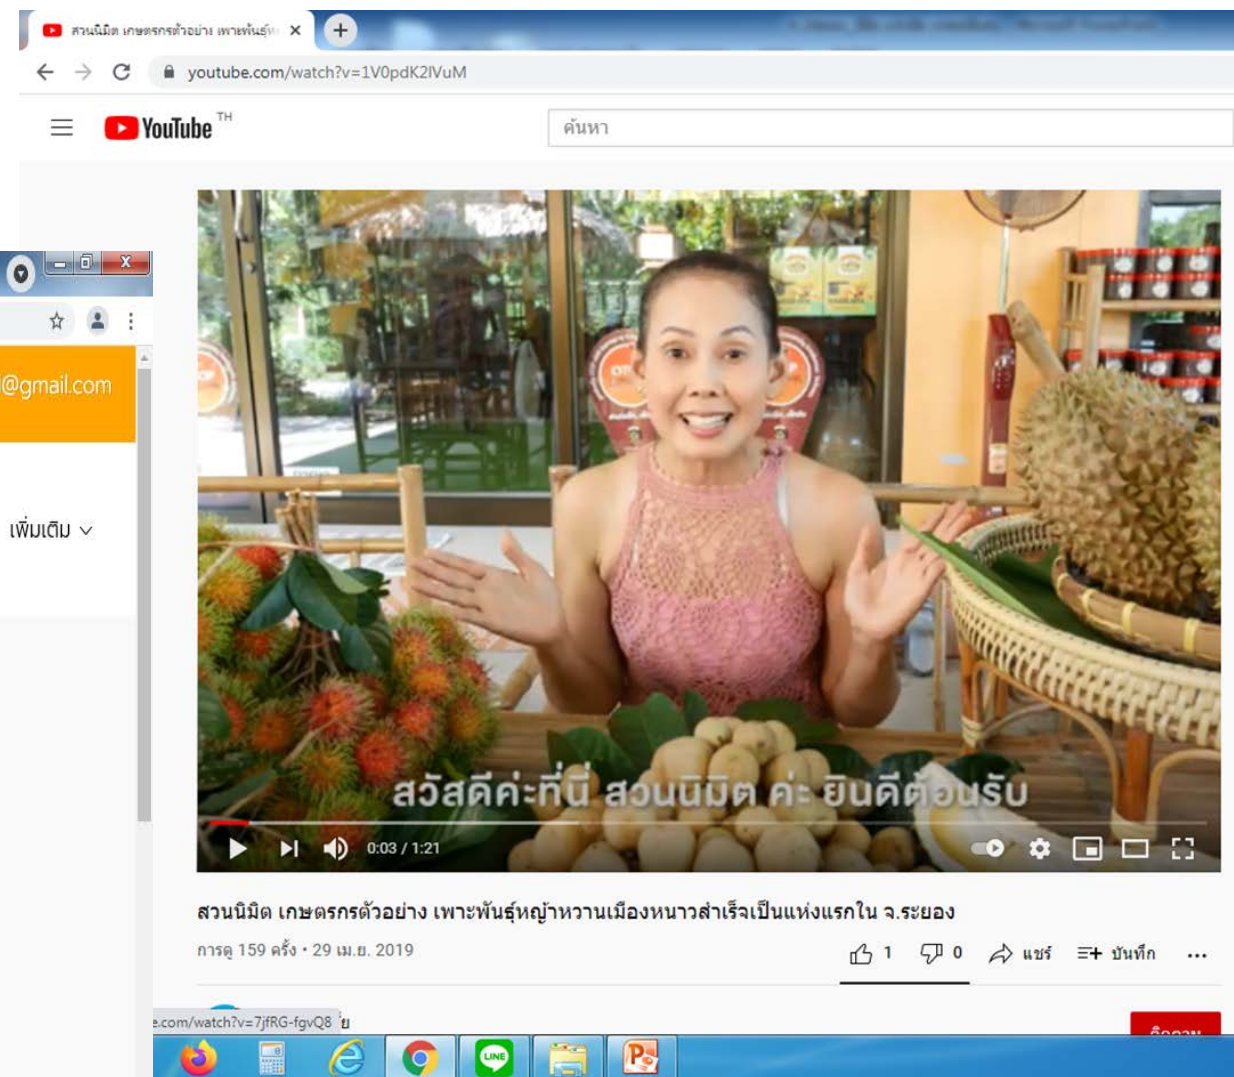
สวนนิมิต เกษตรกรตัวอย่าง เพาะพันธุ์ห ×
youtube.com/watch?v=1V0pdK2lVuM
YouTube TH
ค้นหา
@gmail.com
เพิ่มเติม
สวัสดีค่ะที่นี่ สวนนิมิต ค่ะ ยินดีต้อนรับ
0:03 / 1:21
สวนนิมิต เกษตรกรตัวอย่าง เพาะพันธุ์หญ้าหวานเมืองหนาวสำเร็จเป็นแห่งแรกใน จ.ระยอง
การดู 159 ครั้ง • 29 เม.ย. 2019
1 0 แชร์ บันทึก
e.com/watch?v=7jfRG-fgvQ8
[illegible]